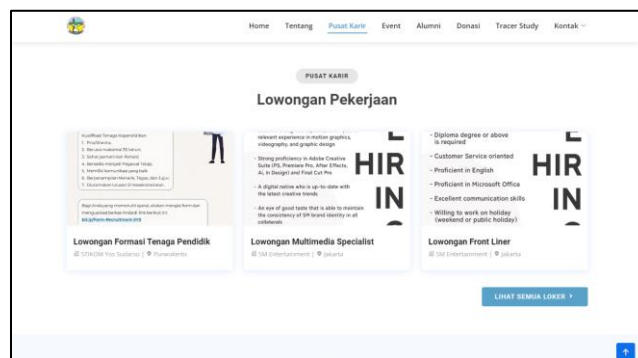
Home Tentang Pusat Karir Event Alumni Donasi Tracer Study Kontak

PUSAT KARIR

Lowongan Pekerjaan

Kualifikasi Tenaga Kependidikan
1. Pria/Wanita
2. Berusia maksimal 30 tahun
3. Sehat jasmani dan Rohani
4. Bersedia menjadi Pegawai Tetap
5. Memiliki komunikasi yang baik
6. Berpenampilan Menarik, Tegas, dan Jujur
7. Diutamakan Lulusan DI/Sederajat

Bagi Anda yang memenuhi syarat, silakan mengisi form dan mengunggah berkas tersebut. Link berikut ini:
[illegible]

Lowongan Formasi Tenaga Pendidik
STIKOM Yos Sudarso | Purwokerto

relevant experience in motion graphics, videography, and graphic design
- Strong proficiency in Adobe Creative Suite (PS, Premiere Pro, After Effects, AI, In Design) and Final Cut Pro
- A digital native who is up-to-date with the latest creative trends
- An eye of good taste that is able to maintain the consistency of SM brand identity in all collaterals
HIR IN

Lowongan Multimedia Specialist
SM Entertainment | Jakarta

- Diploma degree or above is required
- Customer Service oriented
- Proficient in English
- Proficient in Microsoft Office
- Excellent communication skills
- Willing to work on holiday (weekend or public holiday)
HIR IN

Lowongan Front Liner
SM Entertainment | Jakarta

LIHAT SEMUA LOKER ›